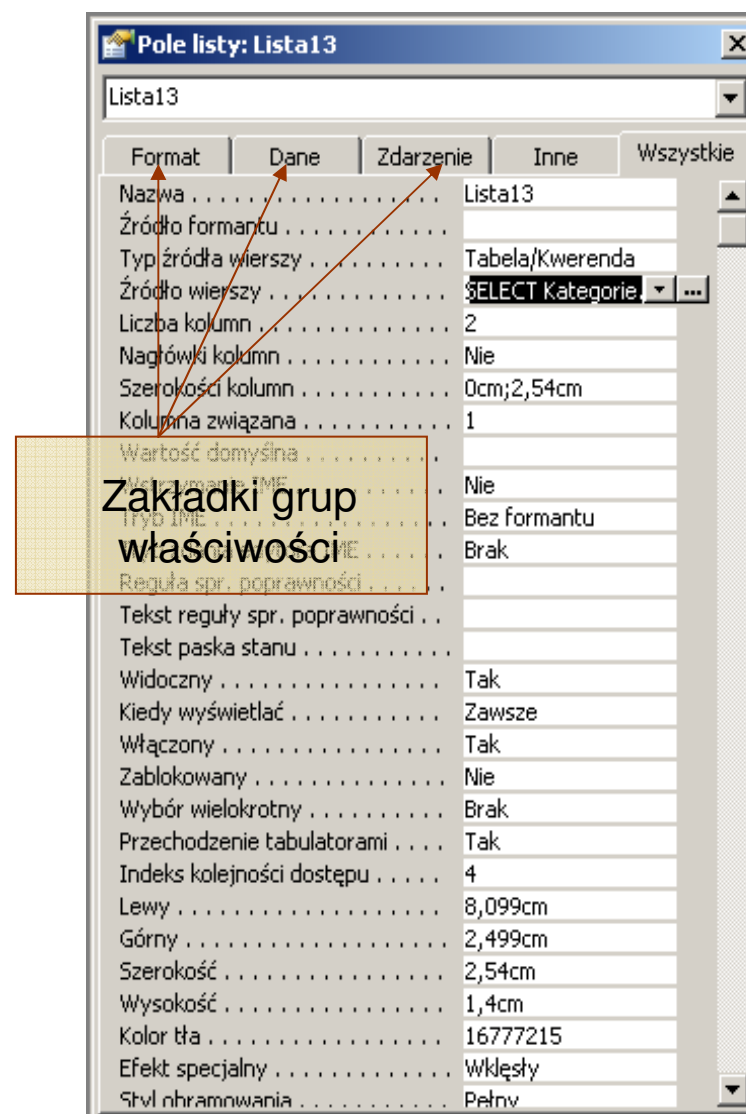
Pole listy: Lista13

Lista13

Format | Dane | Zdarzenie | Inne | Wszystkie

| | |
|---|---|
| Nazwa . . . . . . . . . . . . . . . . . | Lista13 |
| Źródło formantu . . . . . . . . . . . | |
| Typ źródła wierszy . . . . . . . . . | Tabela/Kwerenda |
| Źródło wierszy . . . . . . . . . . . . | SELECT Kategorie. |
| Liczba kolumn . . . . . . . . . . . . | 2 |
| Nagłówki kolumn . . . . . . . . . . | Nie |
| Szerokości kolumn . . . . . . . . . | 0cm;2,54cm |
| Kolumna związana . . . . . . . . . | 1 |
| Wartość domyślna . . . . . . . . . | |
| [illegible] | Nie |
| Tryb IME . . . . . . . . . . . . . . | Bez formantu |
| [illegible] | Brak |
| Reguła spr. poprawności . . . . . | |
| Tekst reguły spr. poprawności . . | |
| Tekst paska stanu . . . . . . . . . | |
| Widoczny . . . . . . . . . . . . . . | Tak |
| Kiedy wyświetlać . . . . . . . . . | Zawsze |
| Włączony . . . . . . . . . . . . . . | Tak |
| Zablokowany . . . . . . . . . . . . | Nie |
| Wybór wielokrotny . . . . . . . . . | Brak |
| Przechodzenie tabulatorami . . . . | Tak |
| Indeks kolejności dostępu . . . . . | 4 |
| Lewy . . . . . . . . . . . . . . . . | 8,099cm |
| Górny . . . . . . . . . . . . . . . | 2,499cm |
| Szerokość . . . . . . . . . . . . . | 2,54cm |
| Wysokość . . . . . . . . . . . . . | 1,4cm |
| Kolor tła . . . . . . . . . . . . . . | 16777215 |
| Efekt specjalny . . . . . . . . . . | Wklęsły |
| Styl obramowania . . . . . . . . . | Pełny |

Zakładki grup właściwości